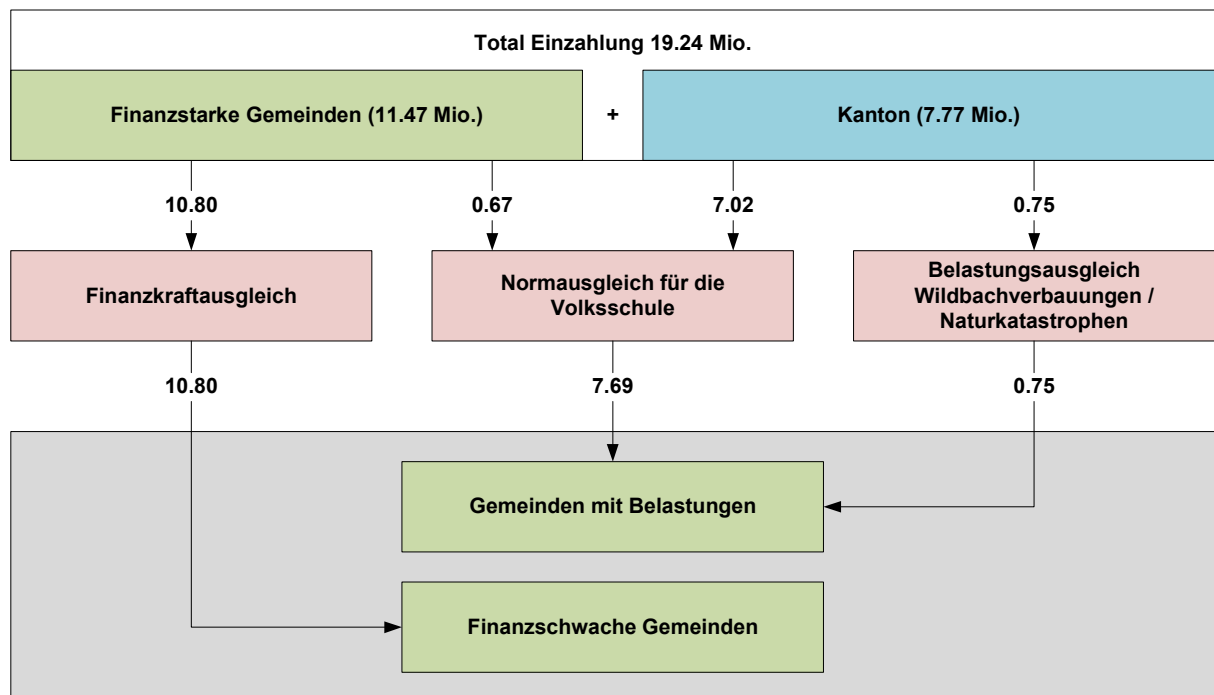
Total Einzahlung 19.24 Mio.

Finanzstarke Gemeinden (11.47 Mio.)

+

Kanton (7.77 Mio.)

10.80

0.67

7.02

0.75

Finanzkraftausgleich

Normausgleich für die Volksschule

Belastungsausgleich Wildbachverbauungen / Naturkatastrophen

10.80

7.69

0.75

Gemeinden mit Belastungen

Finanzschwache Gemeinden